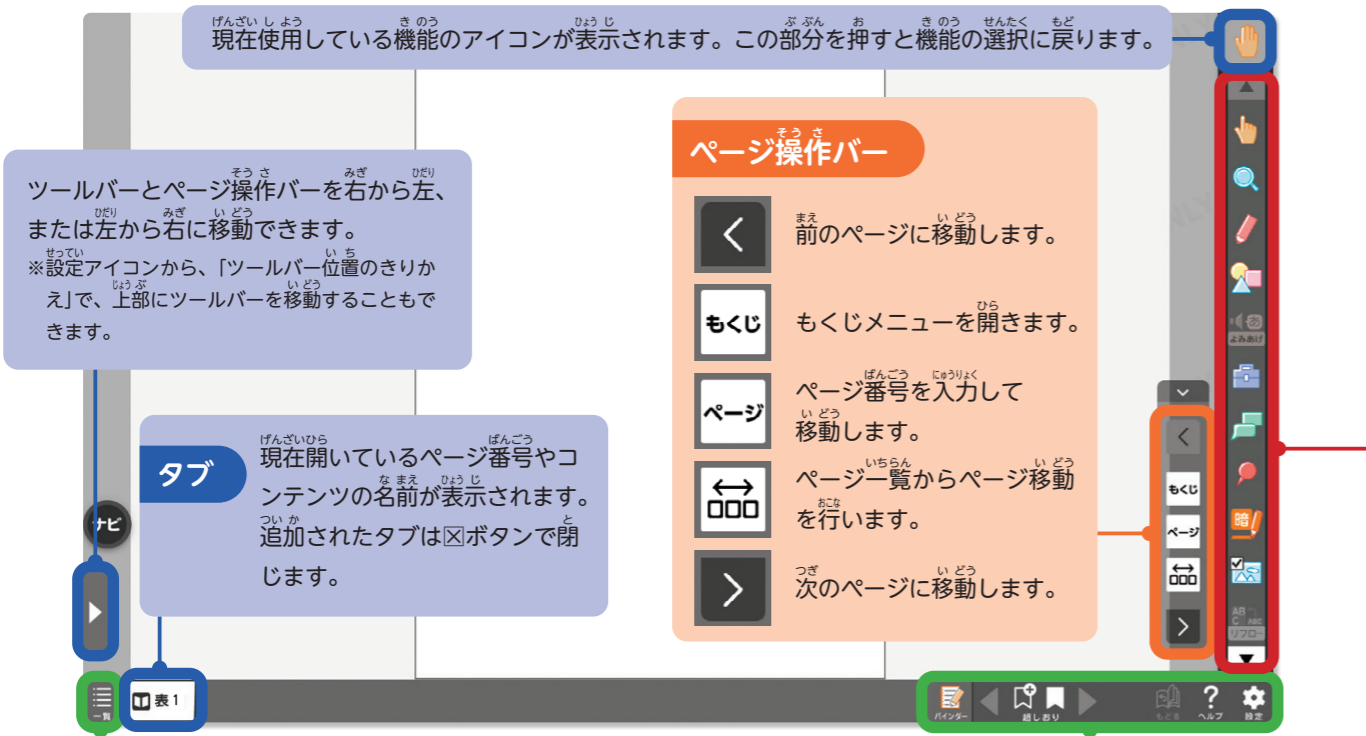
現在使用している機能のアイコンが表示されます。この部分を押すと機能の選択に戻ります。

ツールバーとページ操作バーを右から左、または左から右に移動できます。
※設定アイコンから、「ツールバー位置のきりかえ」で、上部にツールバーを移動することもできます。

ページ操作バー

前のページに移動します。

もくじ
もくじメニューを開きます。

ページ
ページ番号を入力して移動します。

ページ一覧からページ移動を行います。

次のページに移動します。

タブ
現在開いているページ番号やコンテンツの名前が表示されます。追加されたタブは☒ボタンで閉じます。

ナビ

よみあげ

もくじ
ページ

リフロー

一覧
表 1

バインダー
付せん
しおり
もどる
ヘルプ
設定